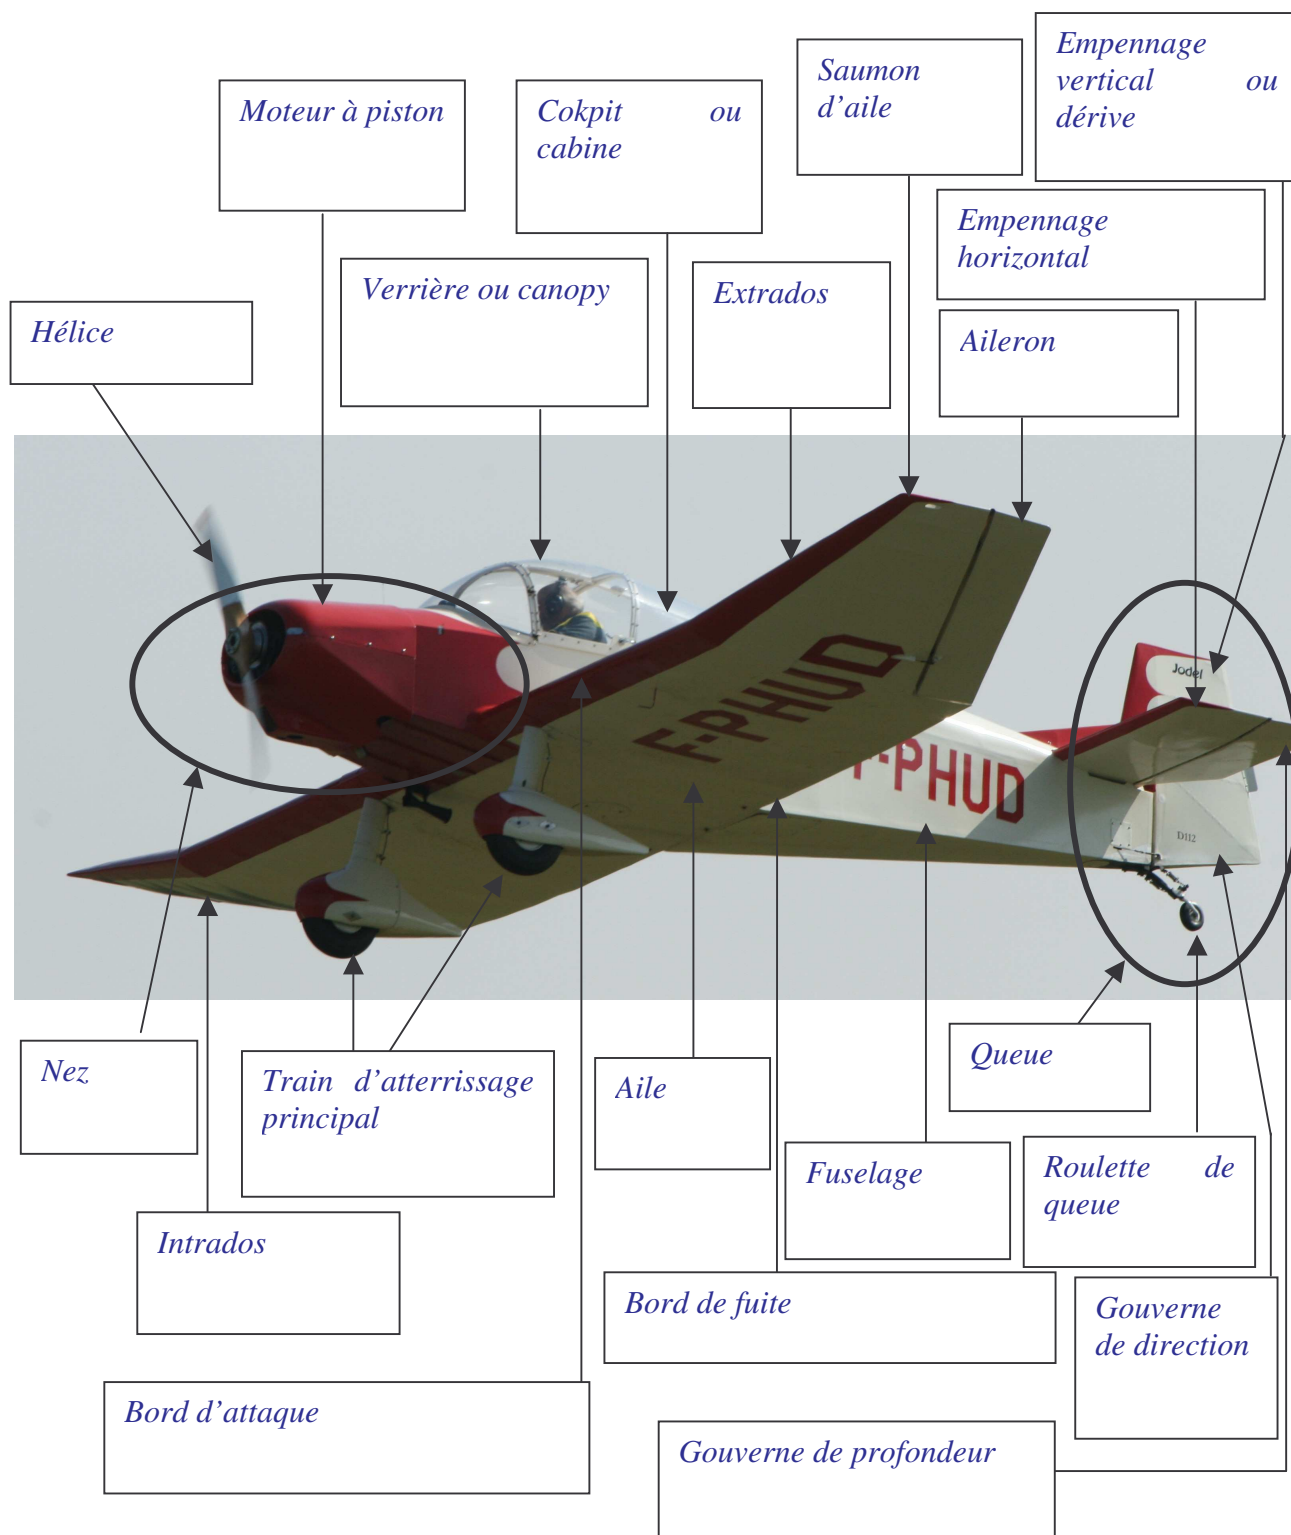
Moteur à piston

Cokpit ou cabine

Saumon d'aile

Empennage vertical ou dérive

Empennage horizontal

Verrière ou canopy

Extrados

Hélice

Aileron

F-PHUD

F-PHUD

Jodel

D112

Nez

Train d'atterrissage principal

Aile

Queue

Fuselage

Roulette de queue

Intrados

Bord de fuite

Gouverne de direction

Bord d'attaque

Gouverne de profondeur